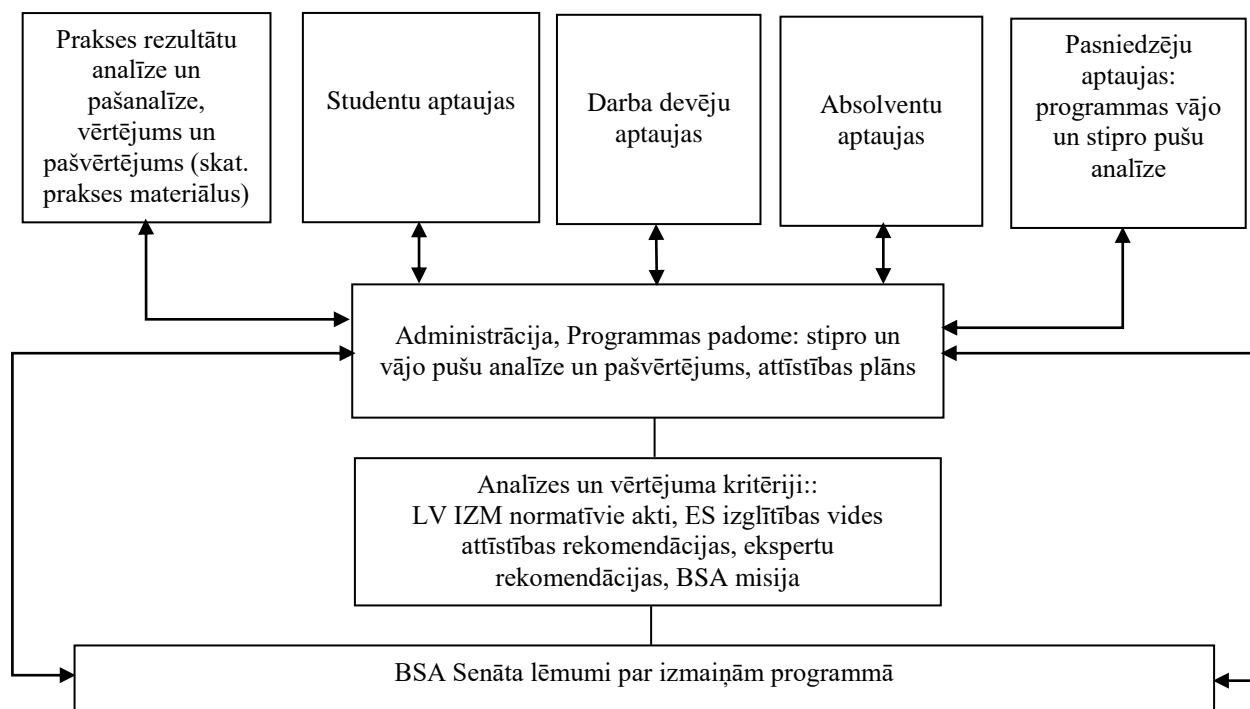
Prakses rezultātu analīze un pašanalīze, vērtējums un pašvērtējums (skat. prakses materiālus)

Studentu aptaujas

Darba devēju aptaujas

Absolventu aptaujas

Pasniedzēju aptaujas: programmas vājo un stipro pušu analīze

Administrācija, Programmas padome: stipro un vājo pušu analīze un pašvērtējums, attīstības plāns

Analīzes un vērtējuma kritēriji:: LV IZM normatīvie akti, ES izglītības vides attīstības rekomendācijas, ekspertu rekomendācijas, BSA misija

BSA Senāta lēmumi par izmaiņām programmā